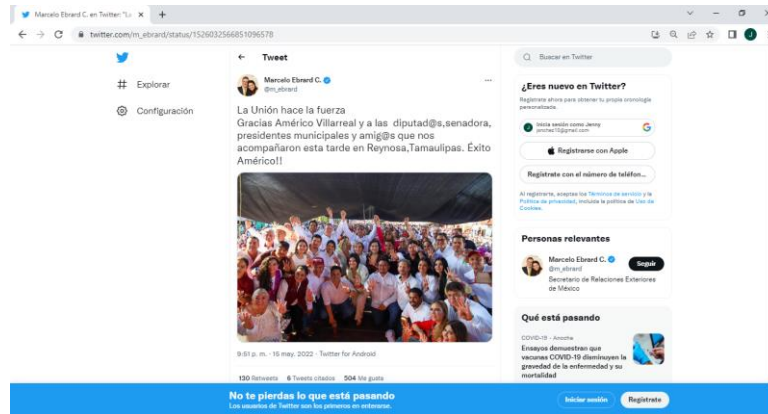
Marcelo Ebrard C. en Twitter: "La ×  +

twitter.com/m_ebrard/status/1526032566851096578

Explorar

Configuración

Tweet

Marcelo Ebrard C.
@m_ebrard

La Unión hace la fuerza
Gracias Américo Villarreal y a las diputad@s,senadora, presidentes municipales y amig@s que nos acompañaron esta tarde en Reynosa,Tamaulipas. Éxito Américo!!

9:51 p. m. · 15 may. 2022 · Twitter for Android

130 Retweets  6 Tweets citados  504 Me gusta

Buscar en Twitter

¿Eres nuevo en Twitter?

Regístrate ahora para obtener tu propia cronología personalizada.

Iniciar sesión como Jenny
jenchez10@gmail.com

Registrarse con Apple

Regístrate con el número de teléfono

Al registrarte, aceptas los Términos de servicio y la Política de privacidad, incluida la política de Uso de Cookies.

Personas relevantes

Marcelo Ebrard C.
@m_ebrard

Seguir

Secretario de Relaciones Exteriores de México

Qué está pasando

COVID-19 · Anoche

Ensayos demuestran que vacunas COVID-19 disminuyen la gravedad de la enfermedad y su mortalidad

No te pierdas lo que está pasando
Los usuarios de Twitter son los primeros en enterarse.

Iniciar sesión

Regístrate